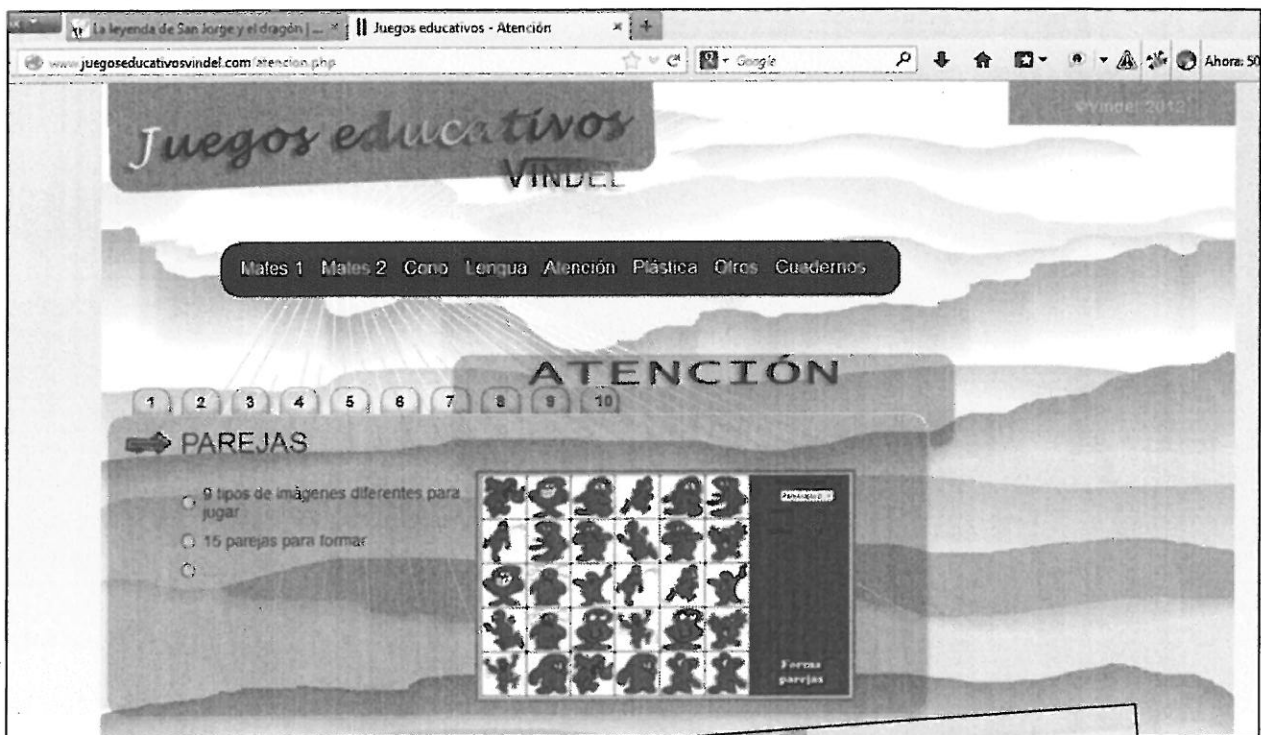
La leyenda de San Jorge y el dragón | ... × Juegos educativos - Atención ×

www.juegoseducativosvindel.com/atencion.php

Google

Ahora: 50

©Vindel 2012

Juegos educativos VINDEL

Mates 1 Mates 2 Cono Lengua Atención Plástica Otros Cuadernos

ATENCIÓN

1 2 3 4 5 6 7 8 9 10

PAREJAS

9 tipos de imágenes diferentes para jugar

15 parejas para formar

Forma parejas